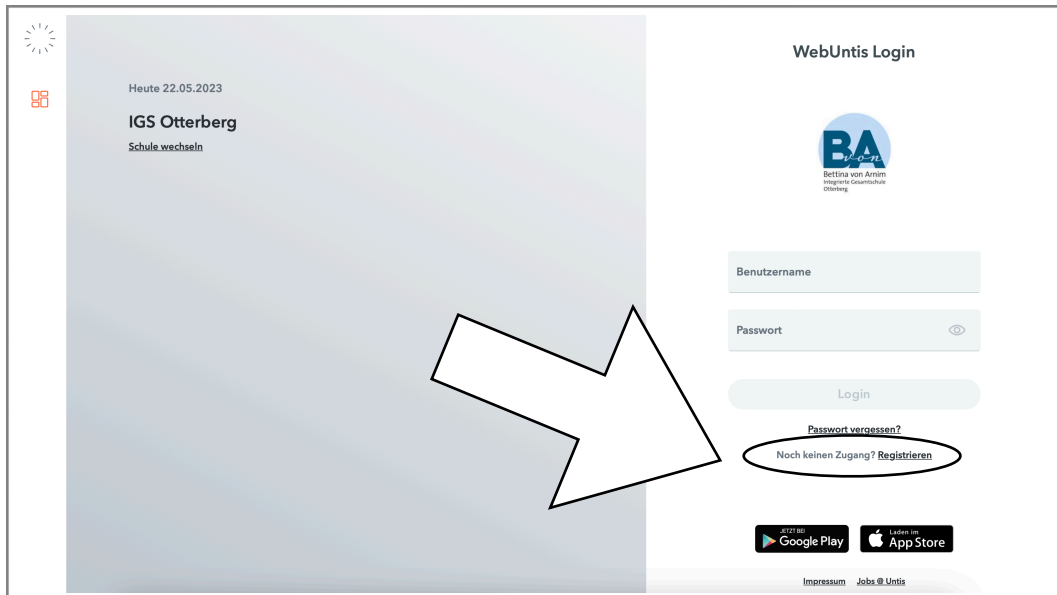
Heute 22.05.2023

IGS Otterberg

Schule wechseln

WebUntis Login

BA
v-o-n
Bettina von Arnim
Integrierte Gesamtschule
Otterberg

Benutzername

Passwort

Login

Passwort vergessen?

Noch keinen Zugang? Registrieren

JETZT BEI
Google Play

Laden im
App Store

Impressum Jobs @ Untis